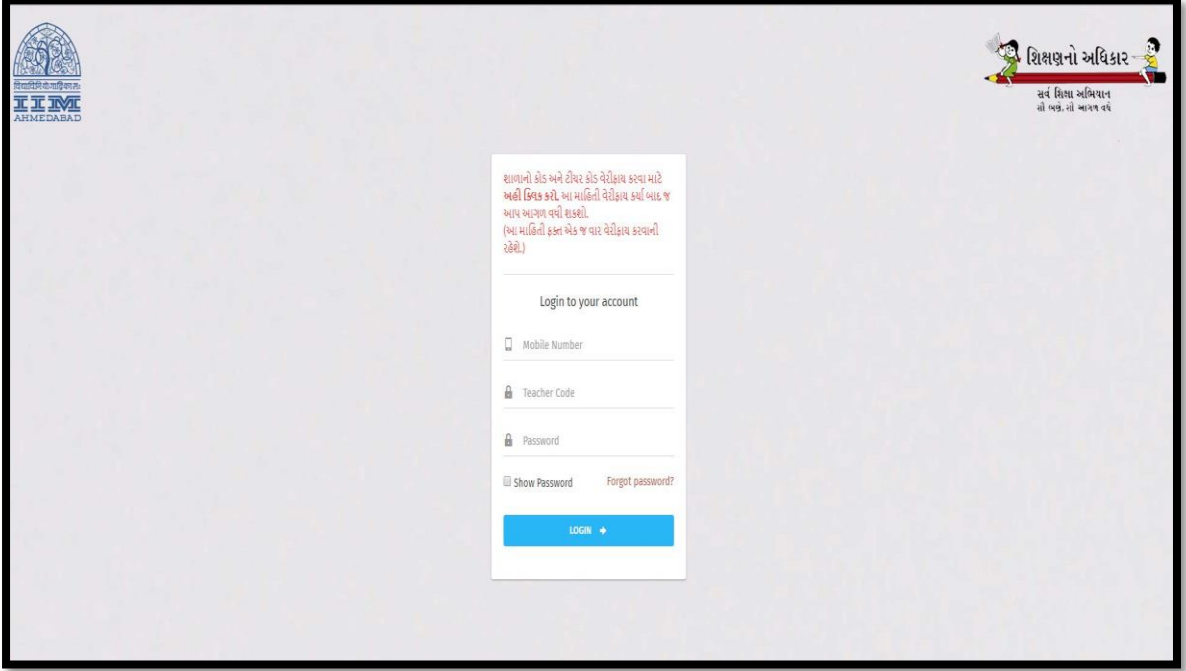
विद्याविनियोगाद्विकासः
IIM
AHMEDABAD

શિક્ષણનો અધિકાર
સર્વ શિક્ષા અભિયાન
સૌ ભણે, સૌ આગળ વધે

શાળાનો કોડ અને ટીચર કોડ વેરીફાય કરવા માટે **અહીં ક્લિક કરો.** આ માહિતી વેરીફાય કર્યા બાદ જ આપ આગળ વધી શકશો.
(આ માહિતી ફક્ત એક જ વાર વેરીફાય કરવાની રહેશે.)

Login to your account

Mobile Number

Teacher Code

Password

Show Password

Forgot password?

LOGIN →